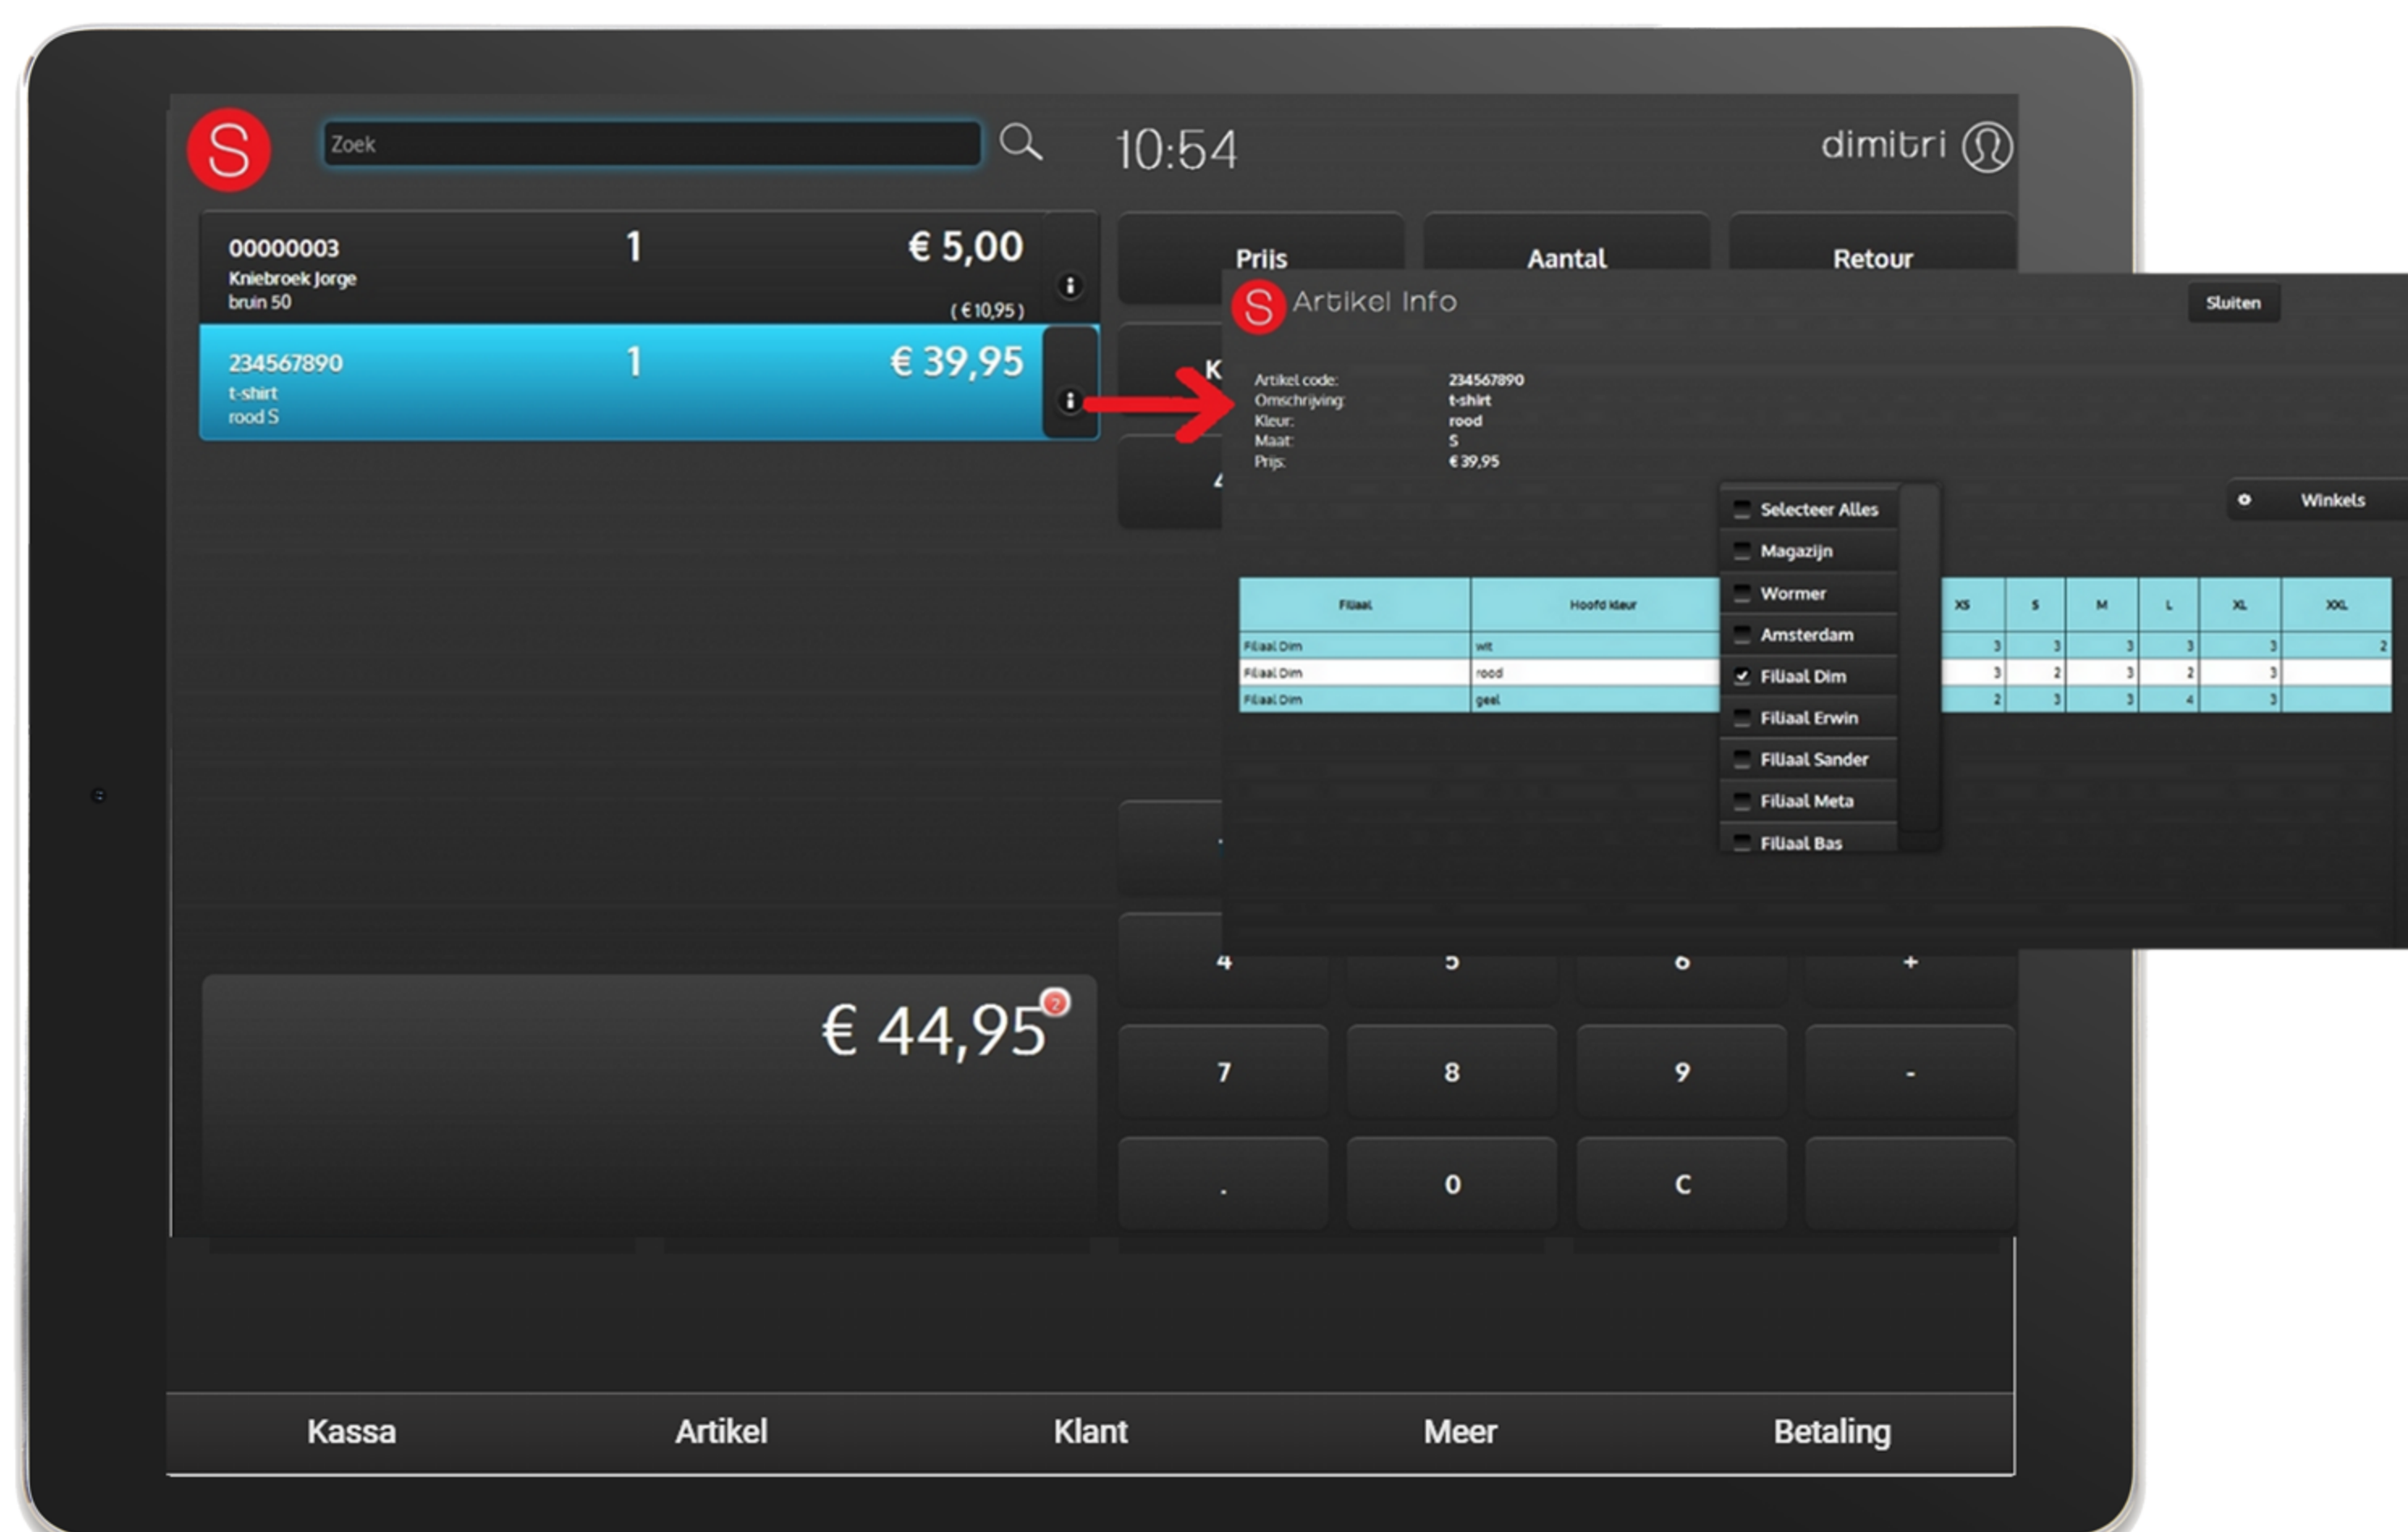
S Zoek 10:54 dimitri

00000003 Kniebroek Jorge bruin 50 1 € 5,00 (€ 10,95)

234567890 t-shirt rood S 1 € 39,95

Prijs Aantal Retour

K

S Artikel Info Sluiten

Artikel code: 234567890
Omschrijving: t-shirt
Kleur: rood
Maat: S
Prijs: € 39,95

Selecteer Alles
Magazijn
Wormer
Amsterdam
Filiaal Dim
Filiaal Erwin
Filiaal Sander
Filiaal Meta
Filiaal Bas

Winkels

| Filiaal | Hoofd kleur | XS | S | M | L | XL | XXL |
|---|---|---|---|---|---|---|---|
| Filiaal Dim | wit | 3 | 3 | 3 | 3 | 3 | 2 |
| Filiaal Dim | rood | 3 | 2 | 3 | 2 | 3 | |
| Filiaal Dim | geel | 2 | 3 | 3 | 4 | 3 | |

€ 44,95 2

4 5 6 +
7 8 9 -
. 0 C

Kassa Artikel Klant Meer Betaling